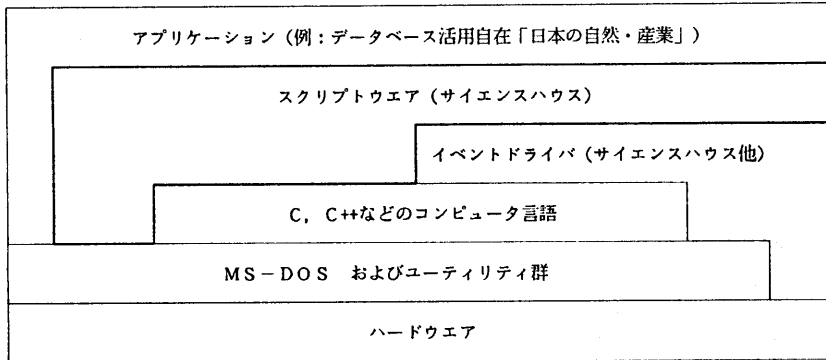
アプリケーション（例：データベース活用自在「日本の自然・産業」）

スクリプトウエア（サイエンスハウス）

イベントドライバ（サイエンスハウス他）

C，C++などのコンピュータ言語

MS－DOS　およびユーティリティ群

ハードウエア